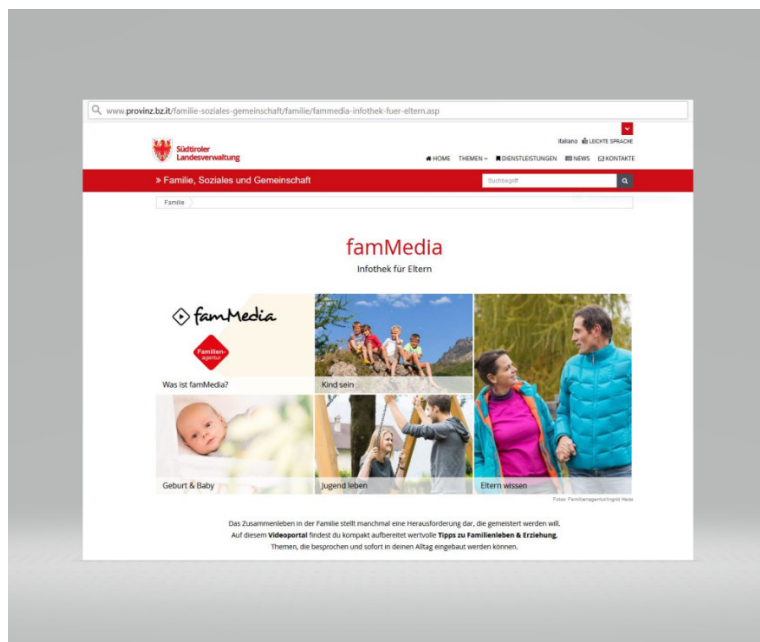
www.provinz.bz.it/familie-soziales-gemeinschaft/familie/fammedia-infothek-fuer-eltern.asp

Südtiroler Landesverwaltung

italiano LEICHTE SPRACHE

HOME THEMEN DIENSTLEISTUNGEN NEWS KONTAKTE

» Familie, Soziales und Gemeinschaft

Suchbegriff

Familie

famMedia

Infothek für Eltern

famMedia

Familien agentur

Was ist famMedia?

Kind sein

Geburt & Baby

Jugend leben

Eltern wissen

Fotos: Familienagentur/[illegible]

Das Zusammenleben in der Familie stellt manchmal eine Herausforderung dar, die gemeistert werden will. Auf diesem **Videoportal** findest du kompakt aufbereitet wertvolle **Tipps zu Familienleben & Erziehung**, Themen, die besprochen und sofort in deinen Alltag eingebaut werden können.